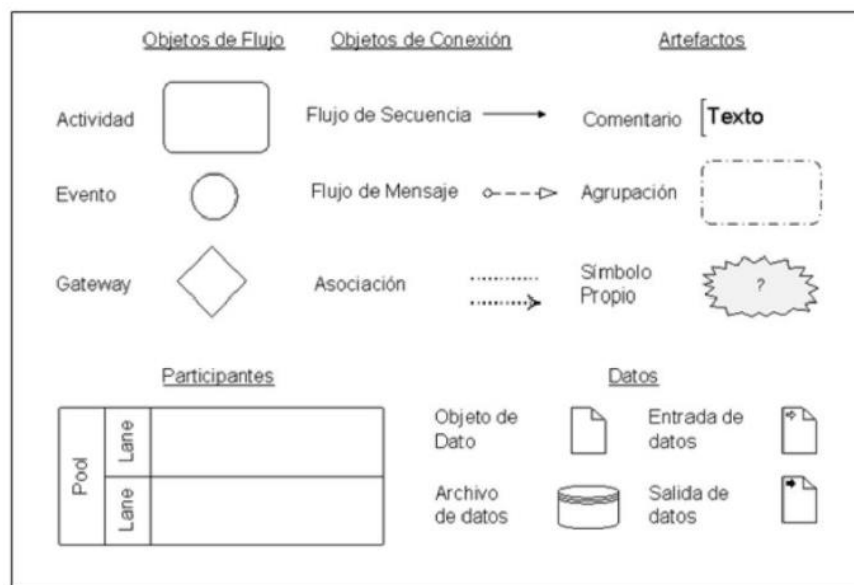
Objetos de Flujo

Actividad

Evento

Gateway

Objetos de Conexión

Flujo de Secuencia

Flujo de Mensaje

Asociación

Artefactos

Comentario

Texto

Agrupación

Símbolo Propio

?

Participantes

Pool

Lane

Lane

Datos

Objeto de Dato

Archivo de datos

Entrada de datos

Salida de datos